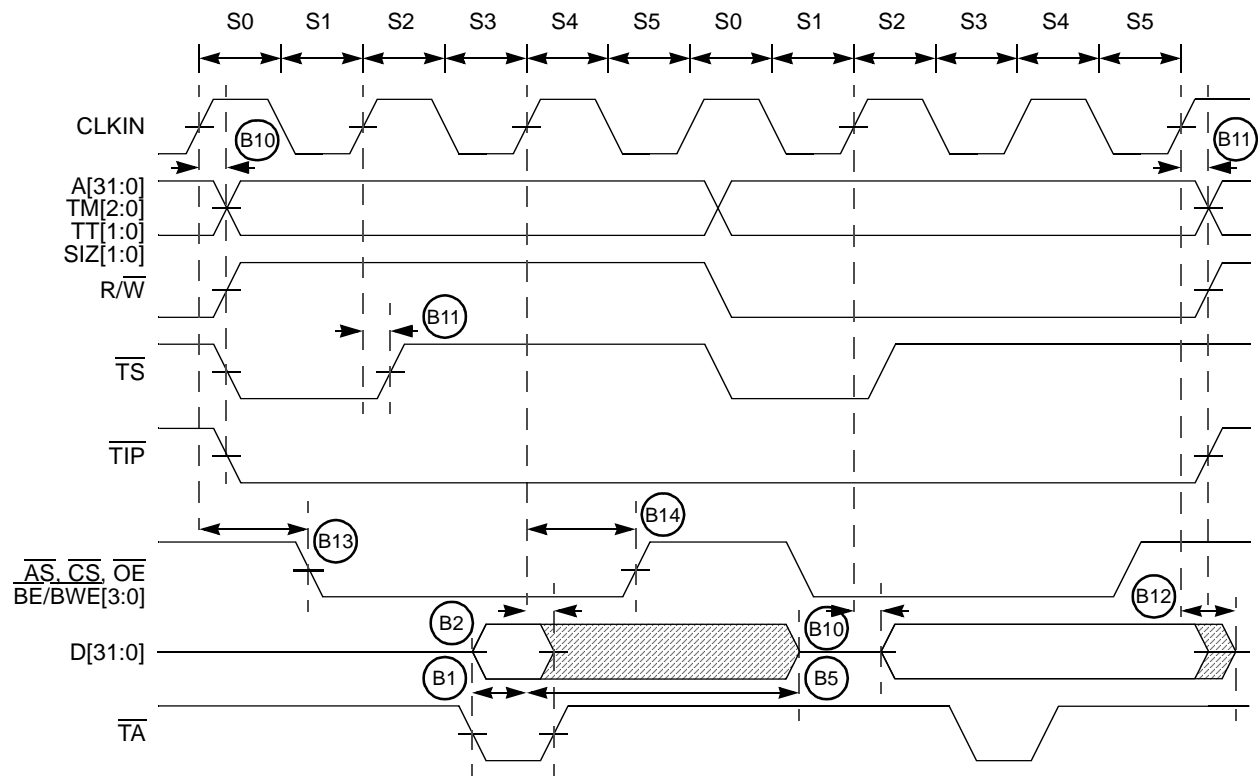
S0 S1 S2 S3 S4 S5 S0 S1 S2 S3 S4 S5

CLKIN

B10

B11

A[31:0]
TM[2:0]
TT[1:0]
SIZ[1:0]

$R/\overline{W}$

B11

$\overline{TS}$

$\overline{TIP}$

B13

B14

$\overline{AS}$, $\overline{CS}$, $\overline{OE}$
BE/BWE[3:0]

B12

B2

B10

D[31:0]

B1

B5

$\overline{TA}$